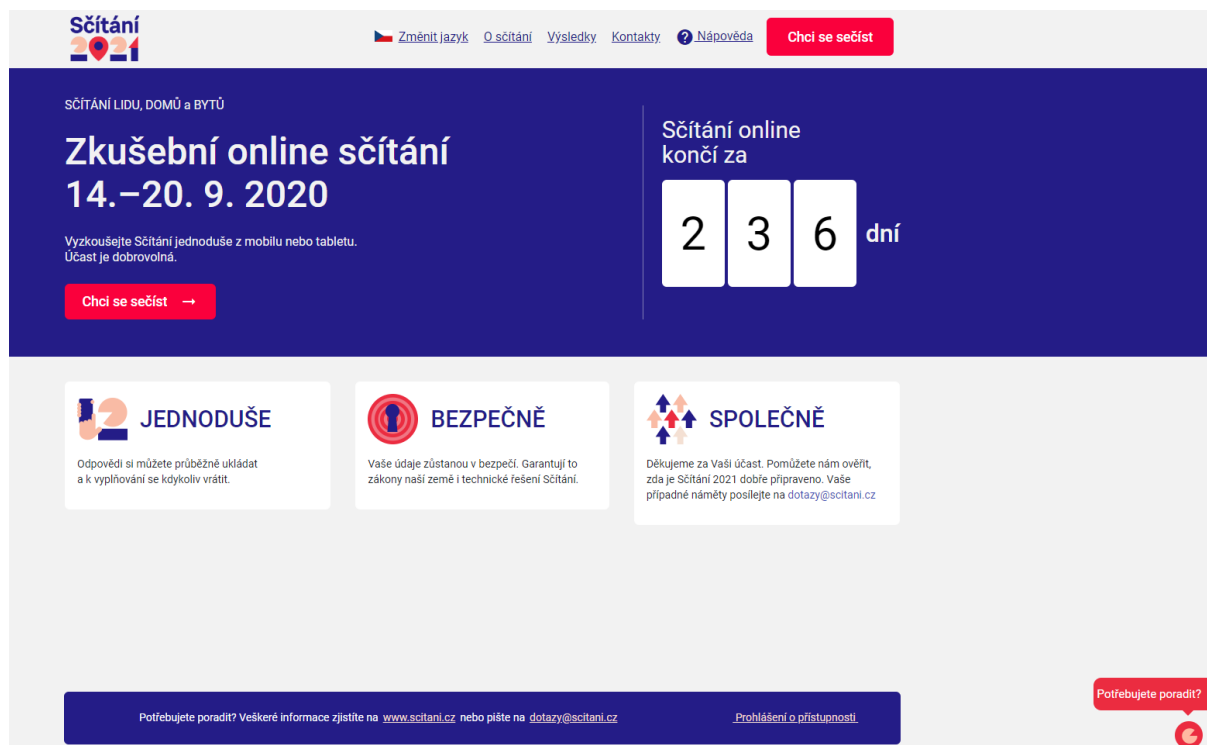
Sčítání 2021

Změnit jazyk O sčítání Výsledky Kontakty Nápověda Chci se sečíst

SČÍTÁNÍ LIDU, DOMŮ a BYTŮ

Zkušební online sčítání 14.–20. 9. 2020

Vyzkoušejte Sčítání jednoduše z mobilu nebo tabletu. Účast je dobrovolná.

Chci se sečíst →

Sčítání online končí za

2 3 6 dní

JEDNODUŠE

Odpovědi si můžete průběžně ukládat a k vyplňování se kdykoliv vrátit.

BEZPEČNĚ

Vaše údaje zůstanou v bezpečí. Garantují to zákony naší země i technické řešení Sčítání.

SPOLEČNĚ

Děkujeme za Vaši účast. Pomůžete nám ověřit, zda je Sčítání 2021 dobře připraveno. Vaše případné náměty posílejte na dotazy@scitani.cz

Potřebujete poradit? Veškeré informace zjistíte na www.scitani.cz nebo pište na dotazy@scitani.cz

Prohlášení o přístupnosti

Potřebujete poradit?